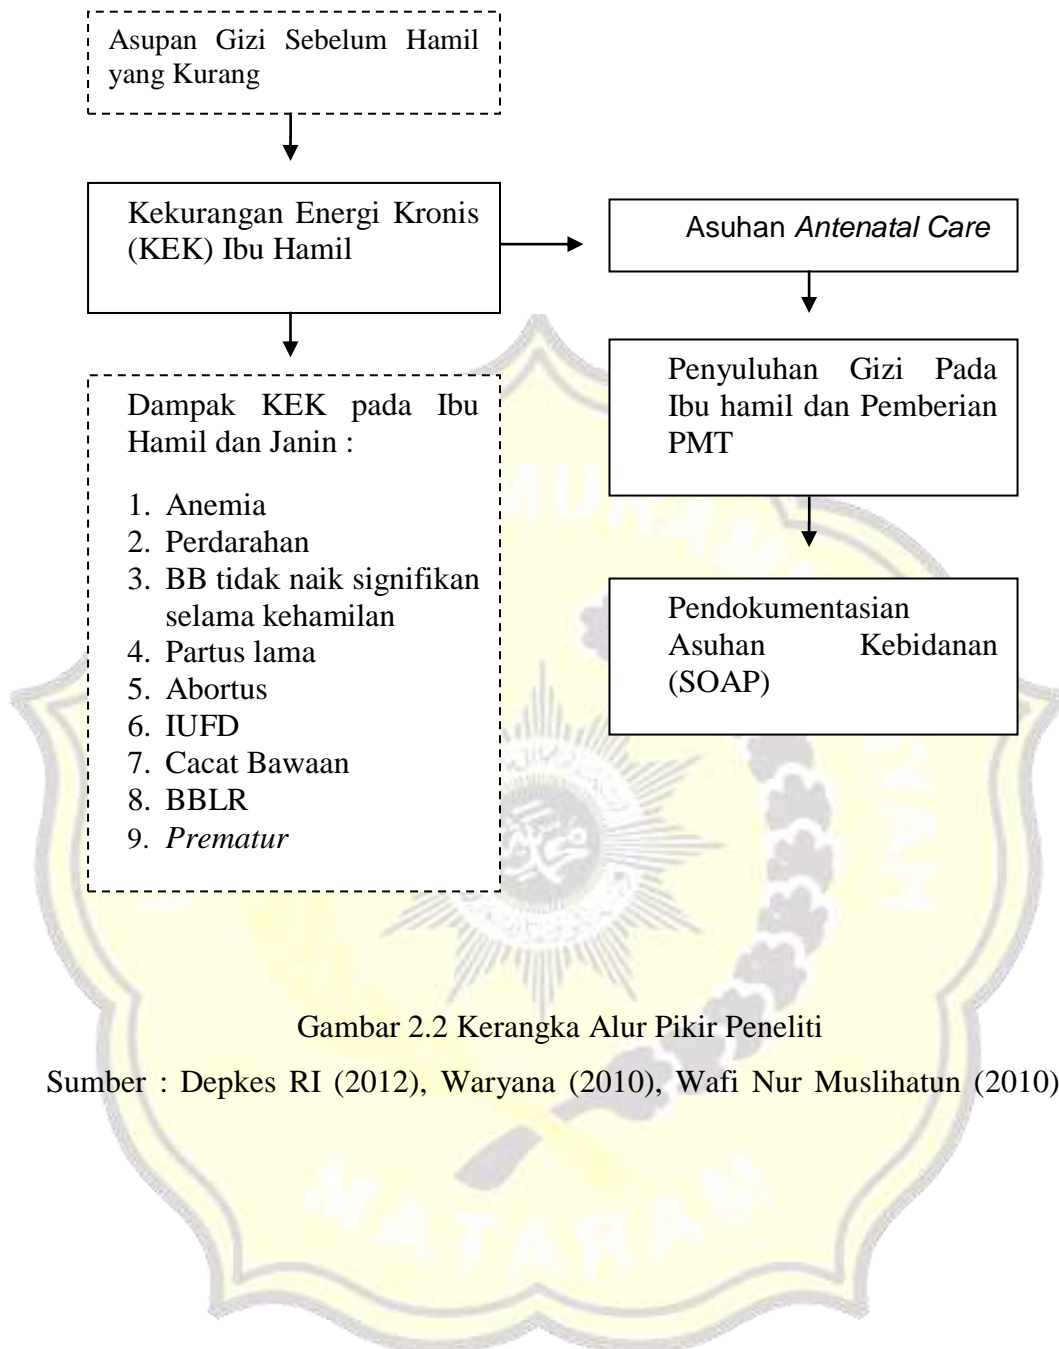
Asupan Gizi Sebelum Hamil yang Kurang

Kekurangan Energi Kronis (KEK) Ibu Hamil

Asuhan *Antenatal Care*

Dampak KEK pada Ibu Hamil dan Janin :

1. Anemia
2. Perdarahan
3. BB tidak naik signifikan selama kehamilan
4. Partus lama
5. Abortus
6. IUFD
7. Cacat Bawaan
8. BBLR
9. *Prematur*

Penyuluhan Gizi Pada Ibu hamil dan Pemberian PMT

Pendokumentasian Asuhan Kebidanan (SOAP)

Gambar 2.2 Kerangka Alur Pikir Peneliti

Sumber : Depkes RI (2012), Waryana (2010), Wafi Nur Muslihatun (2010)